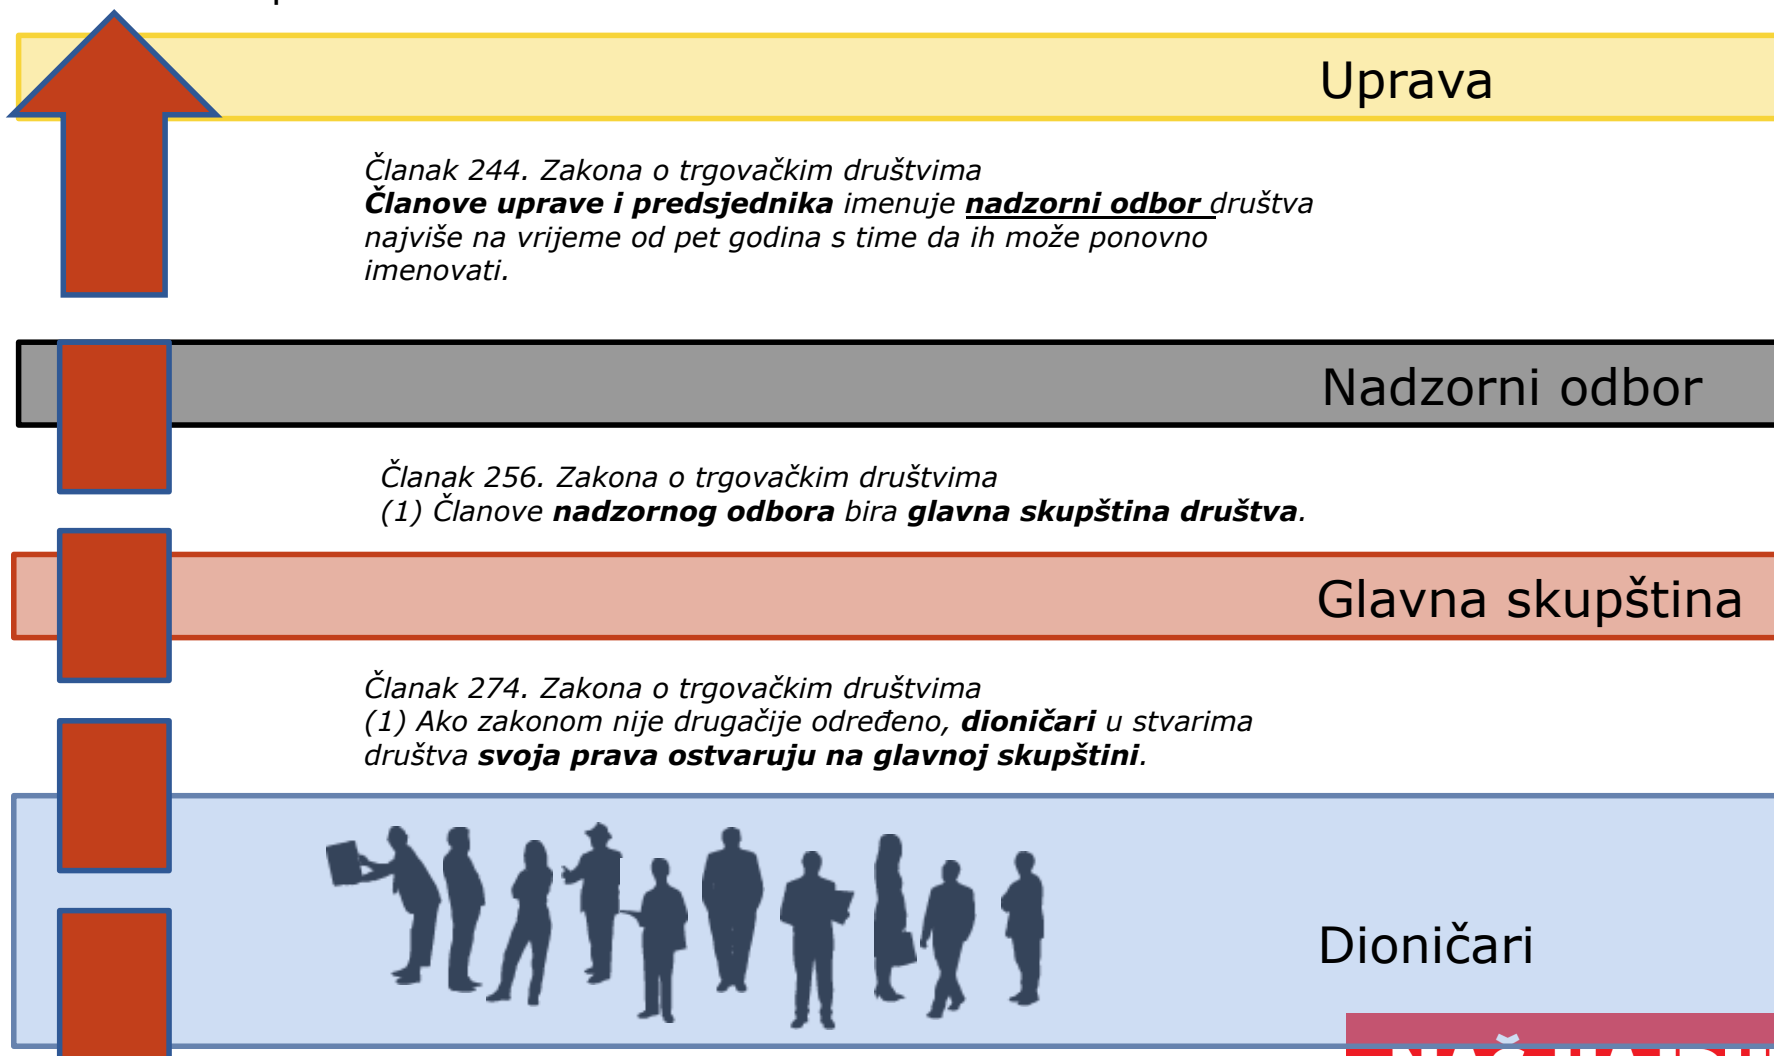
Uprava

*Članak 244. Zakona o trgovačkim društvima*
***Članove uprave i predsjednika** imenuje **nadzorni odbor** društva najviše na vrijeme od pet godina s time da ih može ponovno imenovati.*

Nadzorni odbor

*Članak 256. Zakona o trgovačkim društvima*
*(1) Članove **nadzornog odbora** bira **glavna skupština društva**.*

Glavna skupština

*Članak 274. Zakona o trgovačkim društvima*
*(1) Ako zakonom nije drugačije određeno, **dioničari** u stvarima društva **svoja prava ostvaruju na glavnoj skupštini**.*

Dioničari

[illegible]